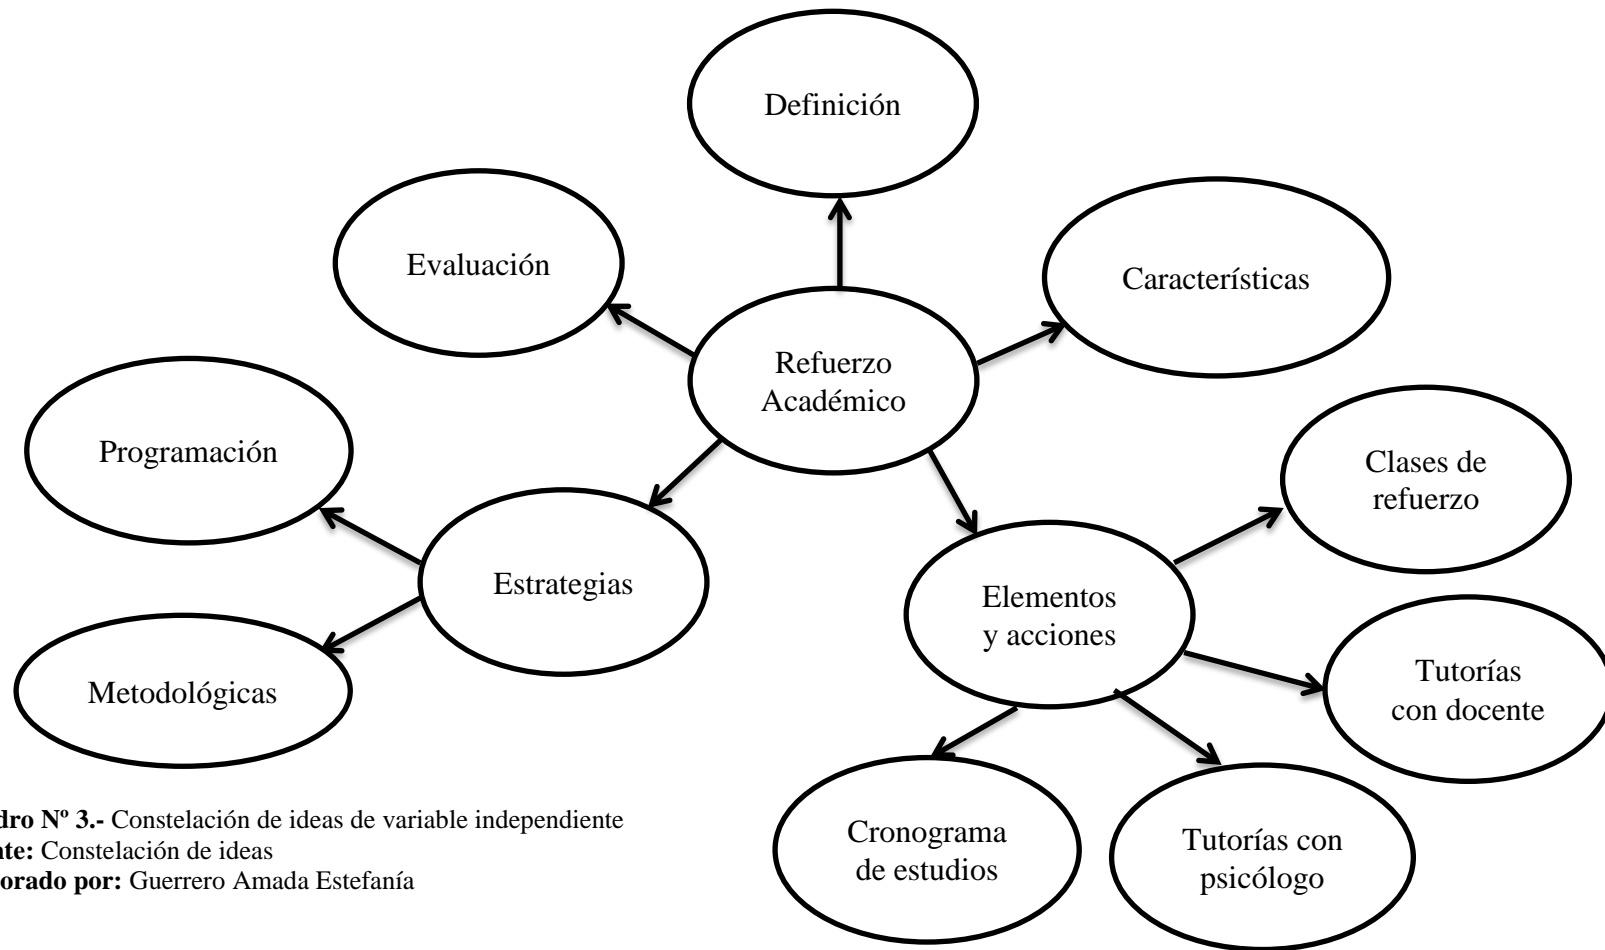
Definición

Evaluación

Características

Refuerzo Académico

Programación

Clases de refuerzo

Estrategias

Elementos y acciones

Metodológicas

Tutorías con docente

Cronograma de estudios

Tutorías con psicólogo

dro Nº 3.- Constelación de ideas de variable independiente
nte: Constelación de ideas
orado por: Guerrero Amada Estefanía